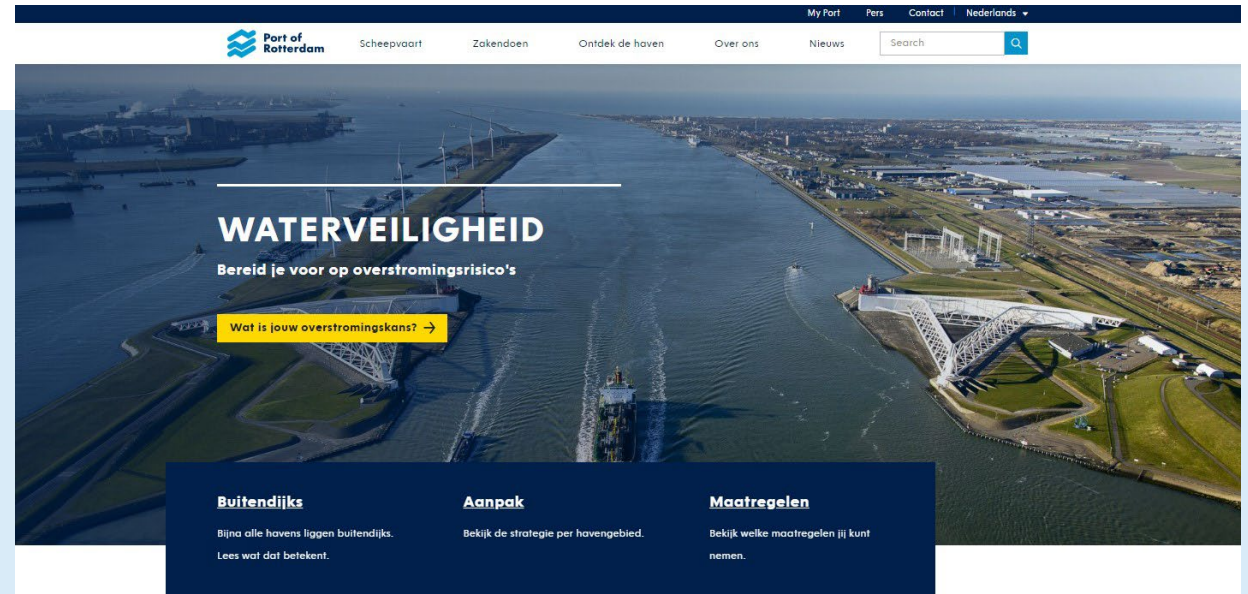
My Port Pers Contact Nederlands

Port of Rotterdam

Scheepvaart Zakendoen Ontdek de haven Over ons Nieuws Search

WATERVEILIGHEID

Bereid je voor op overstromingsrisico's

Wat is jouw overstromingskans? →

Buitendijks

Bijna alle havens liggen buitendijks. Lees wat dat betekent.

Aanpak

Bekijk de strategie per havengebied.

Maatregelen

Bekijk welke maatregelen jij kunt nemen.